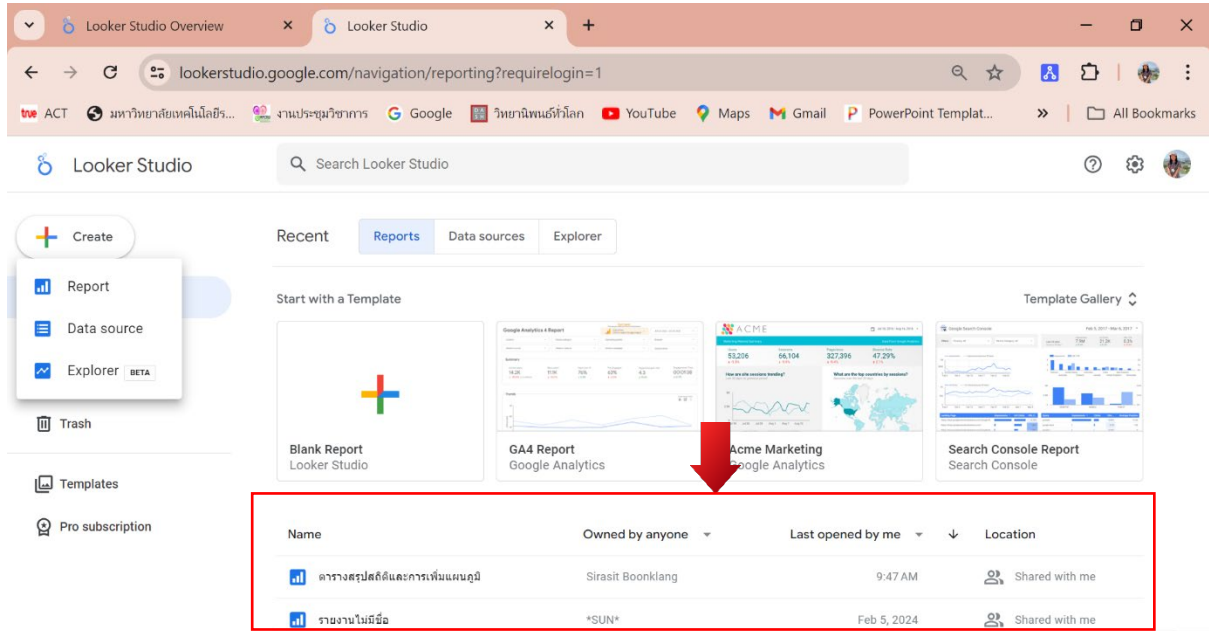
Looker Studio Overview
Looker Studio
lookerstudio.google.com/navigation/reporting?requirelogin=1
true ACT มหาวิทยาลัยเทคโนโลยีร... งานประชุมวิชาการ Google วิทยานิพนธ์ทั่วโลก YouTube Maps Gmail PowerPoint Templat... » All Bookmarks

Looker Studio
Search Looker Studio

Create
Report
Data source
Explorer BETA
Trash
Templates
Pro subscription

Recent
Reports
Data sources
Explorer

Start with a Template
Template Gallery

Blank Report
Looker Studio

GA4 Report
Google Analytics

ACME
53,206
66,104
327,396
47.29%
Acme Marketing
Google Analytics

Search Console Report
Search Console

| Name | Owned by anyone | Last opened by me | Location |
|---|---|---|---|
| ตารางสรุปสถิติและการเพิ่มแผนภูมิ | Sirasit Boonklang | 9:47 AM | Shared with me |
| รายงานไม่มีชื่อ | *SUN* | Feb 5, 2024 | Shared with me |